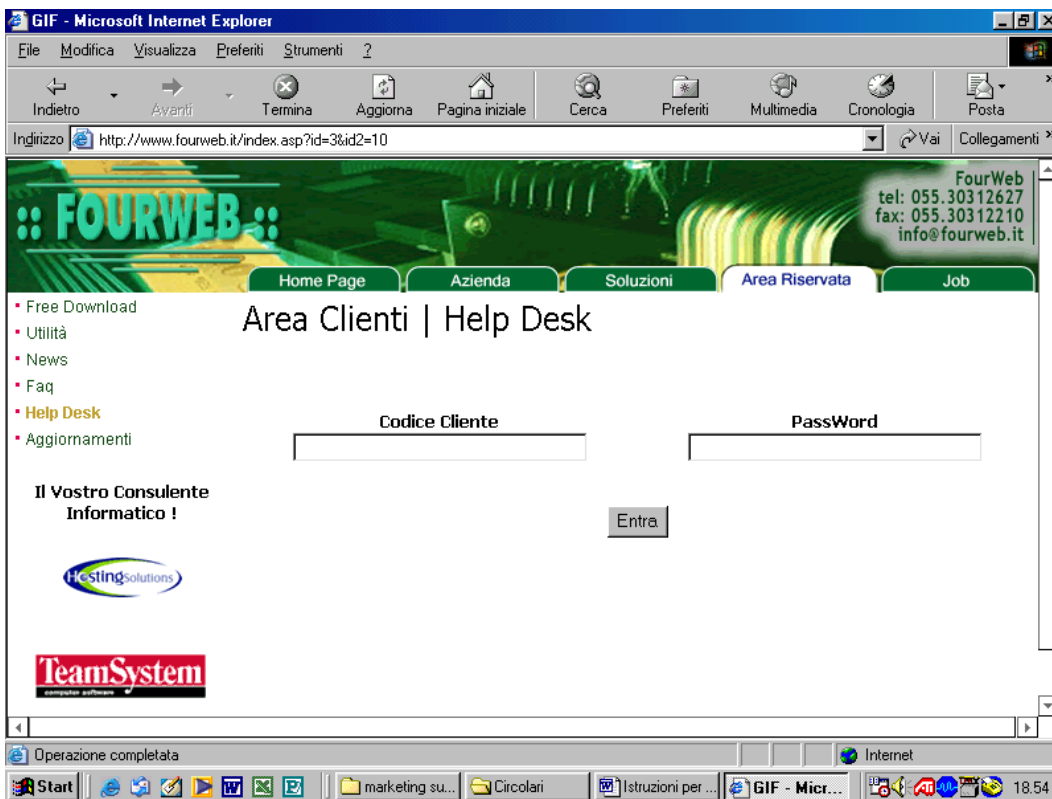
GIF - Microsoft Internet Explorer

File Modifica Visualizza Preferiti Strumenti ?

Indietro Avanti Termina Aggiorna Pagina iniziale Cerca Preferiti Multimedia Cronologia Posta

Indirizzo http://www.fourweb.it/index.asp?id=3&id2=10 Vai Collegamenti

:: FOURWEB ::

FourWeb
tel: 055.30312627
fax: 055.30312210
info@fourweb.it

Home Page Azienda Soluzioni Area Riservata Job

- Free Download
- Utilità
- News
- Faq
- Help Desk
- Aggiornamenti

Il Vostro Consulente Informatico !

Hostingsolutions

TeamSystem
computer software

Area Clienti | Help Desk

Codice Cliente

PassWord

Entra

Operazione completata

Internet

Start marketing su... Circolari Istruzioni per ... GIF - Micr... 18.54